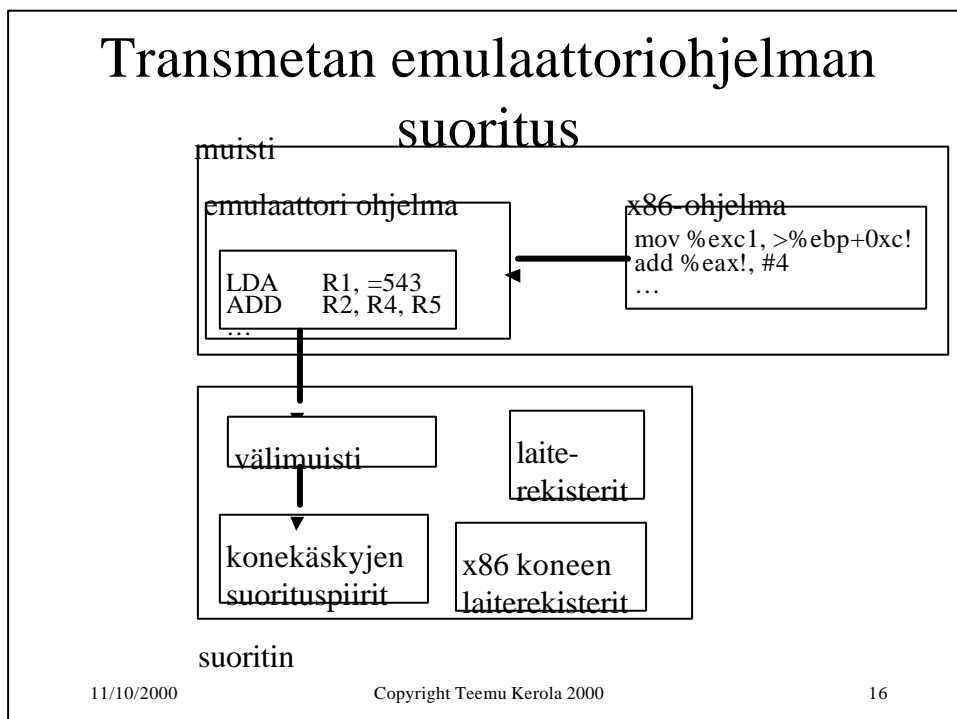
Transmetan emulaattoriohjelman suoritus

muisti

emulaattori ohjelma

LDA R1, =543
ADD R2, R4, R5
…

x86-ohjelma

mov %exc1, >%ebp+0xc!
add %eax!, #4
…

välimuisti

laite-rekisterit

konekäskyjen suorituspiirit

x86 koneen laiterekisterit

suoritin

11/10/2000 Copyright Teemu Kerola 2000 16